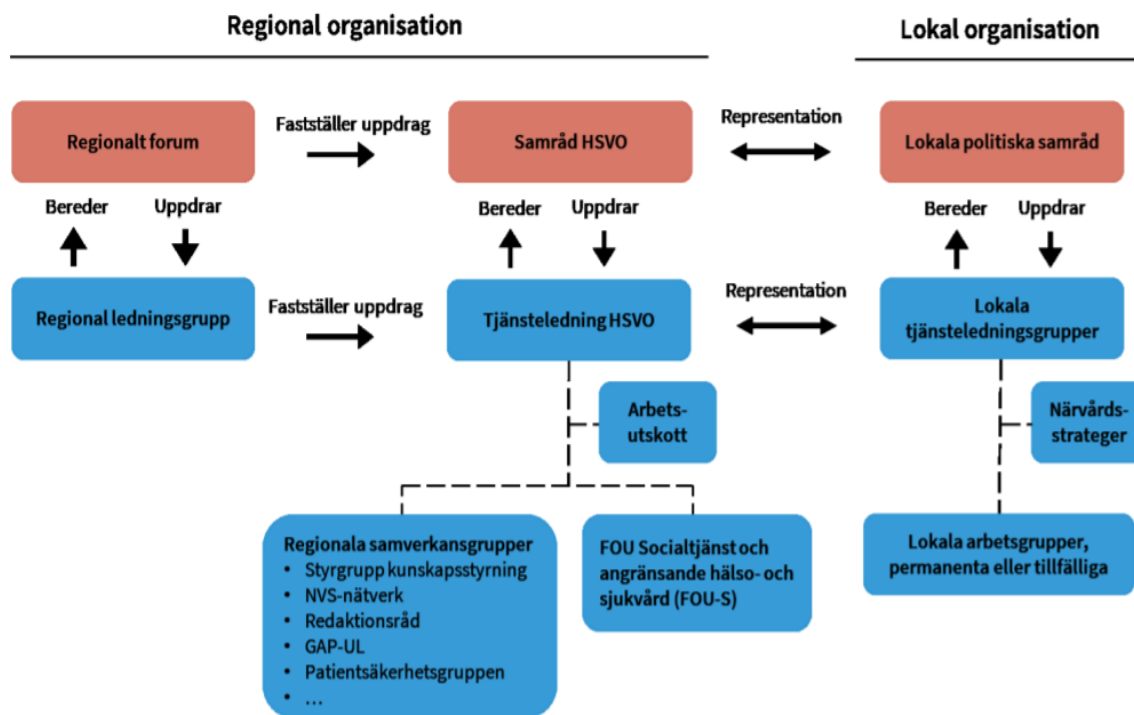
Regional organisation

Lokal organisation

Regionalt forum

Fastställer uppdrag

Samråd HSVO

Representation

Lokala politiska samråd

Bereder

Uppdrar

Bereder

Uppdrar

Bereder

Uppdrar

Regional ledningsgrupp

Fastställer uppdrag

Tjänsteledning HSVO

Representation

Lokala tjänsteledningsgrupper

Arbetsutskott

Närvårdsstrateger

Regionala samverkansgrupper
- Styrgrupp kunskapsstyrning
- NVS-nätverk
- Redaktionsråd
- GAP-UL
- Patientsäkerhetsgruppen
- ...

FOU Socialtjänst och angränsande hälso- och sjukvård (FOU-S)

Lokala arbetsgrupper, permanenta eller tillfälliga